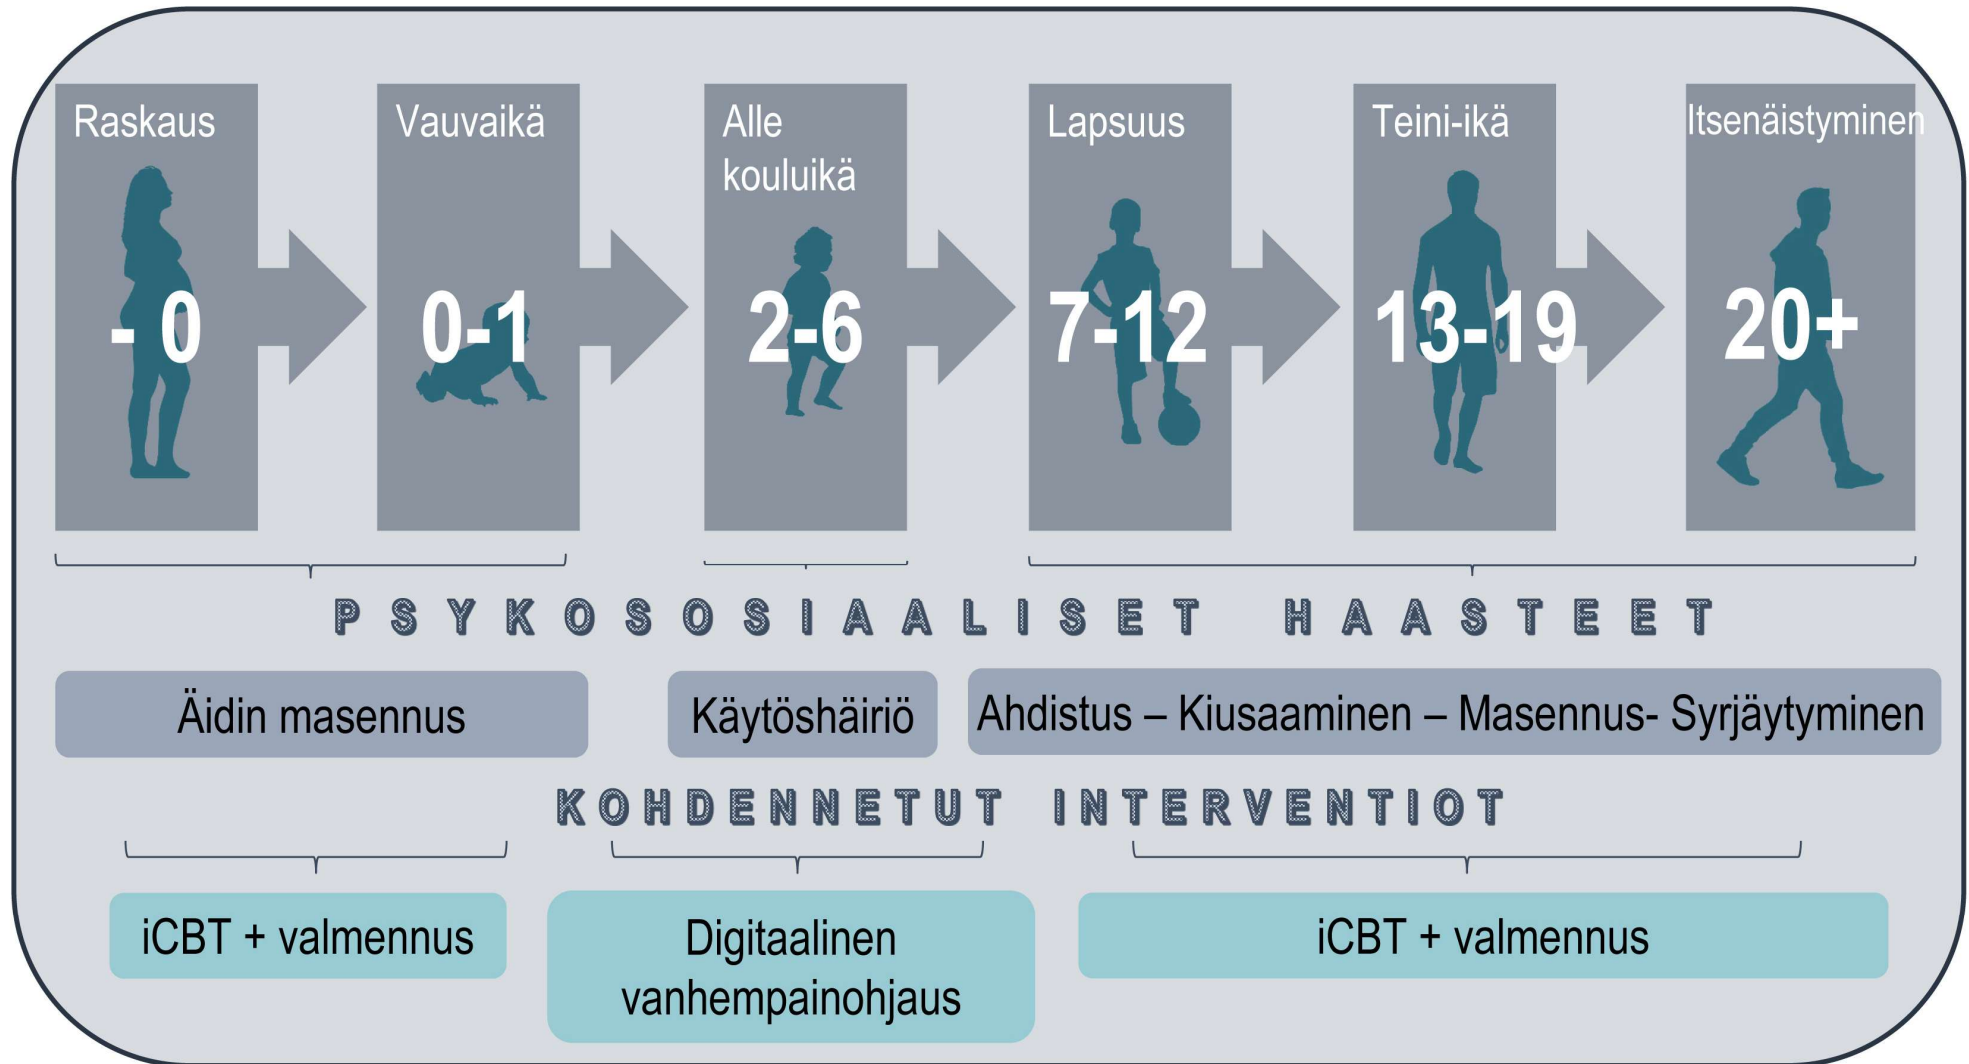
Raskaus
- 0

Vauvaikä
0-1

Alle kouluikä
2-6

Lapsuus
7-12

Teini-ikä
13-19

Itsenäistyminen
20+

PSYKOSOSIAALISET HAASTEET

Äidin masennus

Käytöshäiriö

Ahdistus – Kiusaaminen – Masennus- Syrjäytyminen

KOHDENNETUT INTERVENTIOT

iCBT + valmennus

Digitaalinen vanhempainohjaus

iCBT + valmennus